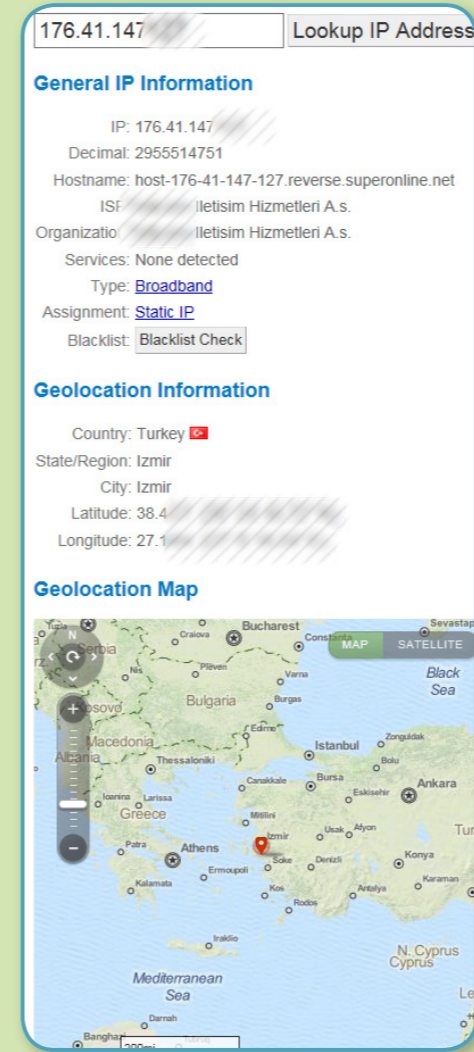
176.41.147 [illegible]

Lookup IP Address

General IP Information

IP: 176.41.147 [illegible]

Decimal: 2955514751

Hostname: host-176-41-147-127.reverse.superonline.net

ISP: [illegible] lletisim Hizmetleri A.s.

Organizatio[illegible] lletisim Hizmetleri A.s.

Services: None detected

Type: Broadband

Assignment: Static IP

Blacklist: Blacklist Check

Geolocation Information

Country: Turkey

State/Region: Izmir

City: Izmir

Latitude: 38.4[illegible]

Longitude: 27.1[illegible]

Geolocation Map

MAP SATELLITE

N

Bucharest Sevastap Craiova Constanta Serbia Pleven Varna Black Sea Nis Bulgaria Burgas Kosovo Edirne Zonguldak Macedonia Istanbul Bolu Albania Thessaloniki Canakkale Bursa Ankara Eskisehir Ioannina Larissa Greece Mitilini Usak Afyon Tur Izmir Patra Athens Soke Denizli Konya Ermoupoli Kalamata Karaman Kos Antalya Rodos Iraklio N. Cyprus Cyprus Mediterranean Sea Le Darnah Banghaz

200mi